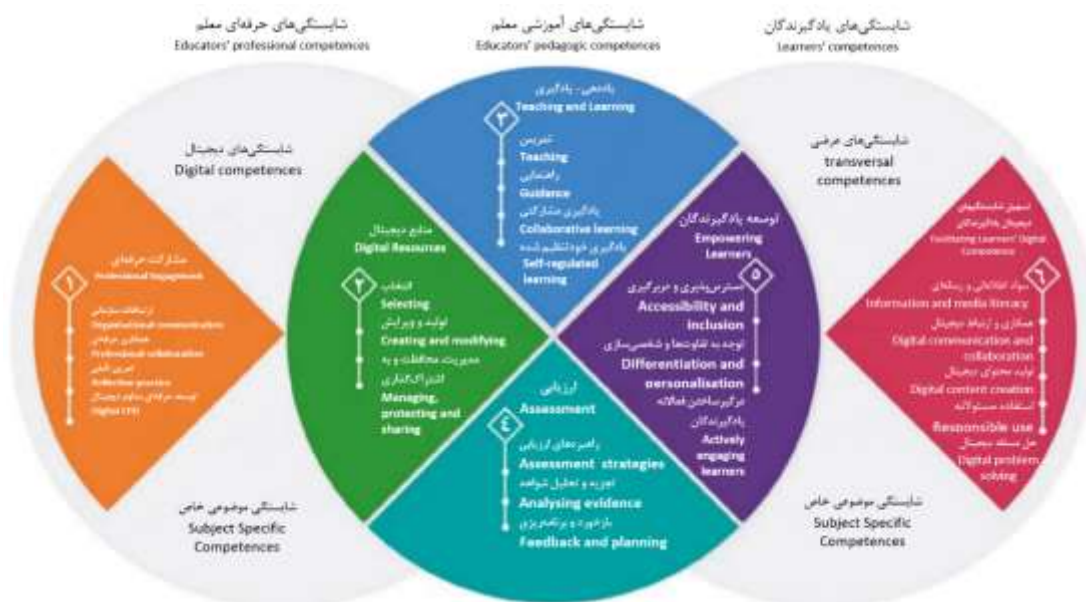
شایستگی‌های حرفه‌ای معلم
Educators' professional competences

شایستگی‌های آموزشی معلم
Educators' pedagogic competences

شایستگی‌های یادگیرندگان
Learners' competences

یاددهی - یادگیری
Teaching and Learning
۳
تدریس
Teaching
راهنمایی
Guidance
یادگیری مشارکتی
Collaborative learning
یادگیری خودتنظیم شده
Self-regulated learning

شایستگی‌های دیجیتال
Digital competences

مشارکت حرفه‌ای
Professional Engagement
۱
ارتباطات سازمانی
Organisational communication
همکاری حرفه‌ای
Professional collaboration
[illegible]
Reflective practice
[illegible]
Digital CPD

منابع دیجیتال
Digital Resources
۲
انتخاب
Selecting
تولید و ویرایش
Creating and modifying
مدیریت، محافظت و به اشتراک‌گذاری
Managing, protecting and sharing

توسعه یادگیرندگان
Empowering Learners
۵
دسترس‌پذیری و دربرگیری
Accessibility and inclusion
توجه به تفاوت‌ها و شخصی‌سازی
Differentiation and personalisation
درگیرساختن فعالانه یادگیرندگان
Actively engaging learners

شایستگی‌های عرضی
transversal competences

تسهیل شایستگی‌های دیجیتال یادگیرندگان
Facilitating Learners' Digital Competence
۶
سواد اطلاعاتی و رسانه‌ای
Information and media literacy
همکاری و ارتباط دیجیتال
Digital communication and collaboration
تولید محتوای دیجیتال
Digital content creation
استفاده مسئولانه
Responsible use
حل مسئله دیجیتال
Digital problem solving

ارزیابی
Assessment
۴
راهبردهای ارزیابی
Assessment strategies
تجزیه و تحلیل شواهد
Analysing evidence
بازخورد و برنامه‌ریزی
Feedback and planning

شایستگی موضوعی خاص
Subject Specific Competences

شایستگی موضوعی خاص
Subject Specific Competences